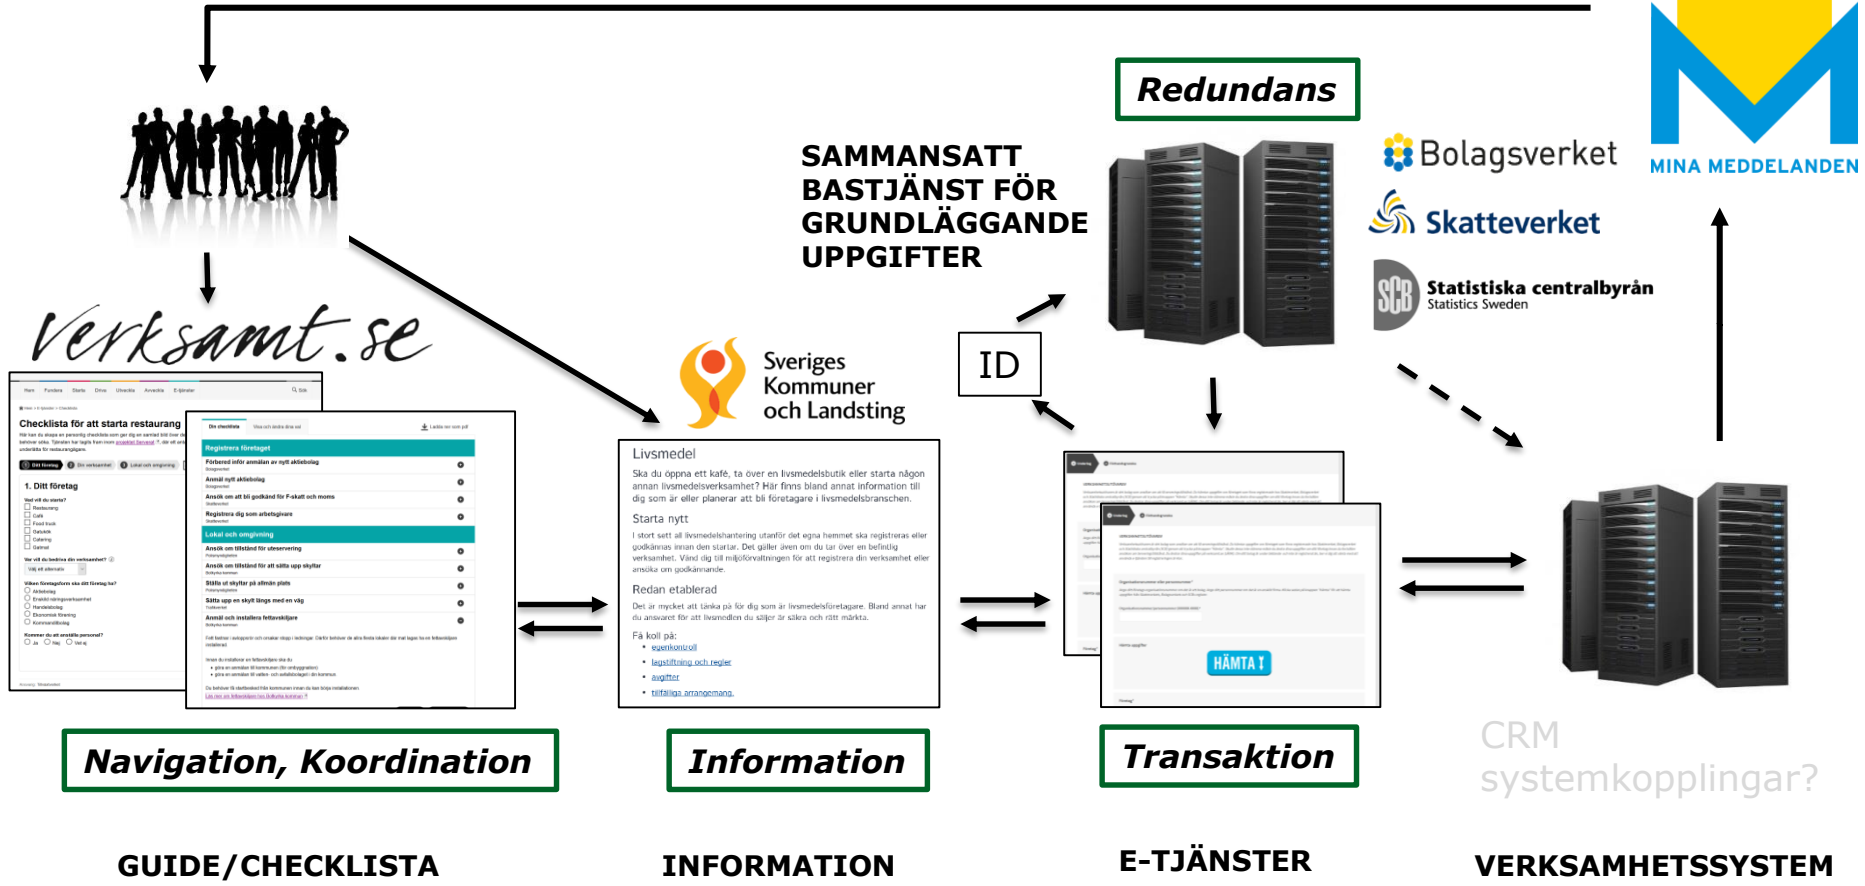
Redundans

SAMMANSATT BASTJÄNST FÖR GRUNDLÄGGANDE UPPGIFTER

Bolagsverket

Skatteverket

Statistiska centralbyrån
Statistics Sweden

MINA MEDDELANDEN

verksamt.se

Checklista för att starta restaurang

1. Ditt företag

Registrera företaget

Lokal och omgivning

Sveriges Kommuner och Landsting

ID

Livsmedel

Ska du öppna ett kafé, ta över en livsmedelsbutik eller starta någon annan livsmedelsverksamhet? Här finns bland annat information till dig som är eller planerar att bli företagare i livsmedelsbranschen.

Starta nytt

I stort sett all livsmedelshantering utanför det egna hemmet ska registreras eller godkännas innan den startar. Det gäller även om du tar över en befintlig verksamhet. Vänd dig till miljöförvaltningen för att registrera din verksamhet eller ansöka om godkännande.

Redan etablerad

Det är mycket att tänka på för dig som är livsmedelsföretagare. Bland annat har du ansvaret för att livsmedlen du säljer är säkra och rätt märkta.

Få koll på:
• egenkontroll
• lagstiftning och regler
• avgifter
• tillfälliga arrangemang

HÄMTA

CRM systemkopplingar?

Navigation, Koordination

Information

Transaktion

GUIDE/CHECKLISTA

INFORMATION

E-TJÄNSTER

VERKSAMHETSSYSTEM